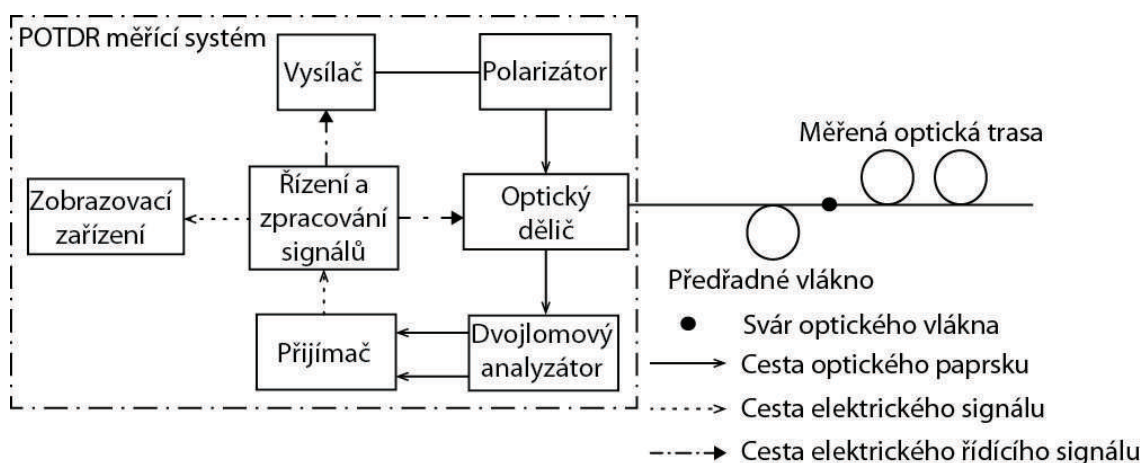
POTDR měřící systém

Vysílač

Polarizátor

Měřená optická trasa

Zobrazovací zařízení

Řízení a zpracování signálů

Optický dělič

Předřadné vlákno

Přijímač

Dvojlomový analyzátor

Svár optického vlákna

Cesta optického paprsku

Cesta elektrického signálu

Cesta elektrického řídícího signálu